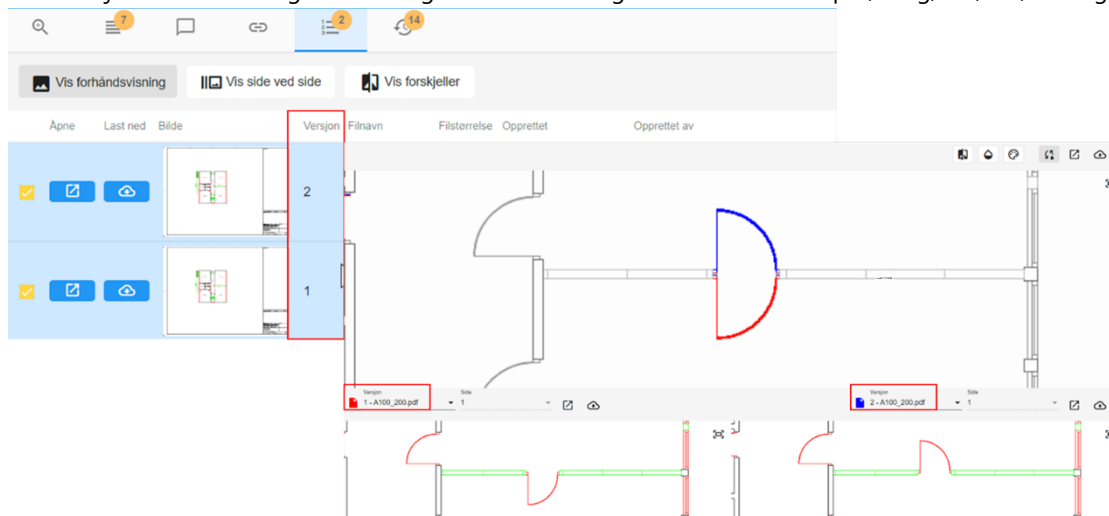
7 2 14

Vis forhåndsvisning | Vis side ved side | Vis forskjeller

| Åpne | Last ned | Bilde | Versjon | Filnavn | Filstørrelse | Opprettet | Opprettet av |
|---|---|---|---|---|---|---|---|
| | | | 2 | | | | |
| | | | 1 | | | | |

Versjon
1 - A100_200.pdf
Side
1

Versjon
2 - A100_200.pdf
Side
1